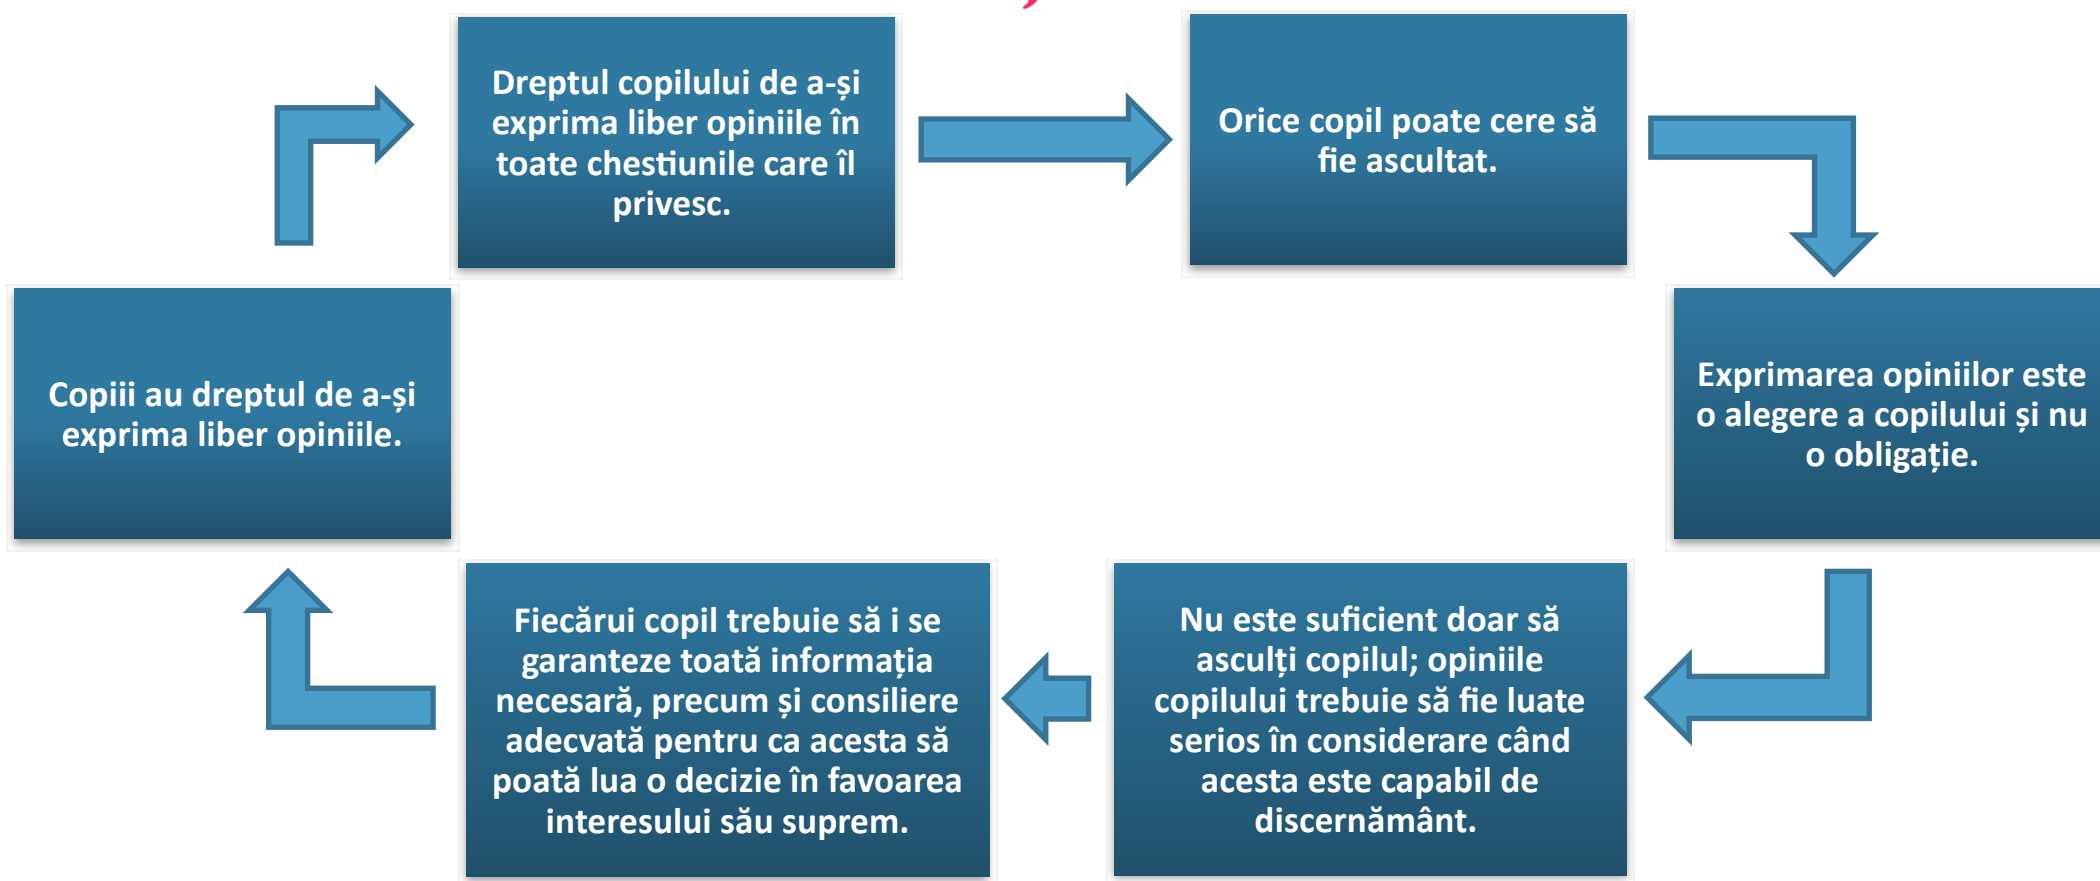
Dreptul copilului de a-și exprima liber opiniile în toate chestiunile care îl privesc.

Orice copil poate cere să fie ascultat.

Exprimarea opiniilor este o alegere a copilului și nu o obligație.

Nu este suficient doar să asculți copilul; opiniile copilului trebuie să fie luate serios în considerare când acesta este capabil de discernământ.

Fiecărui copil trebuie să i se garanteze toată informația necesară, precum și consiliere adecvată pentru ca acesta să poată lua o decizie în favoarea interesului său suprem.

Copiii au dreptul de a-și exprima liber opiniile.